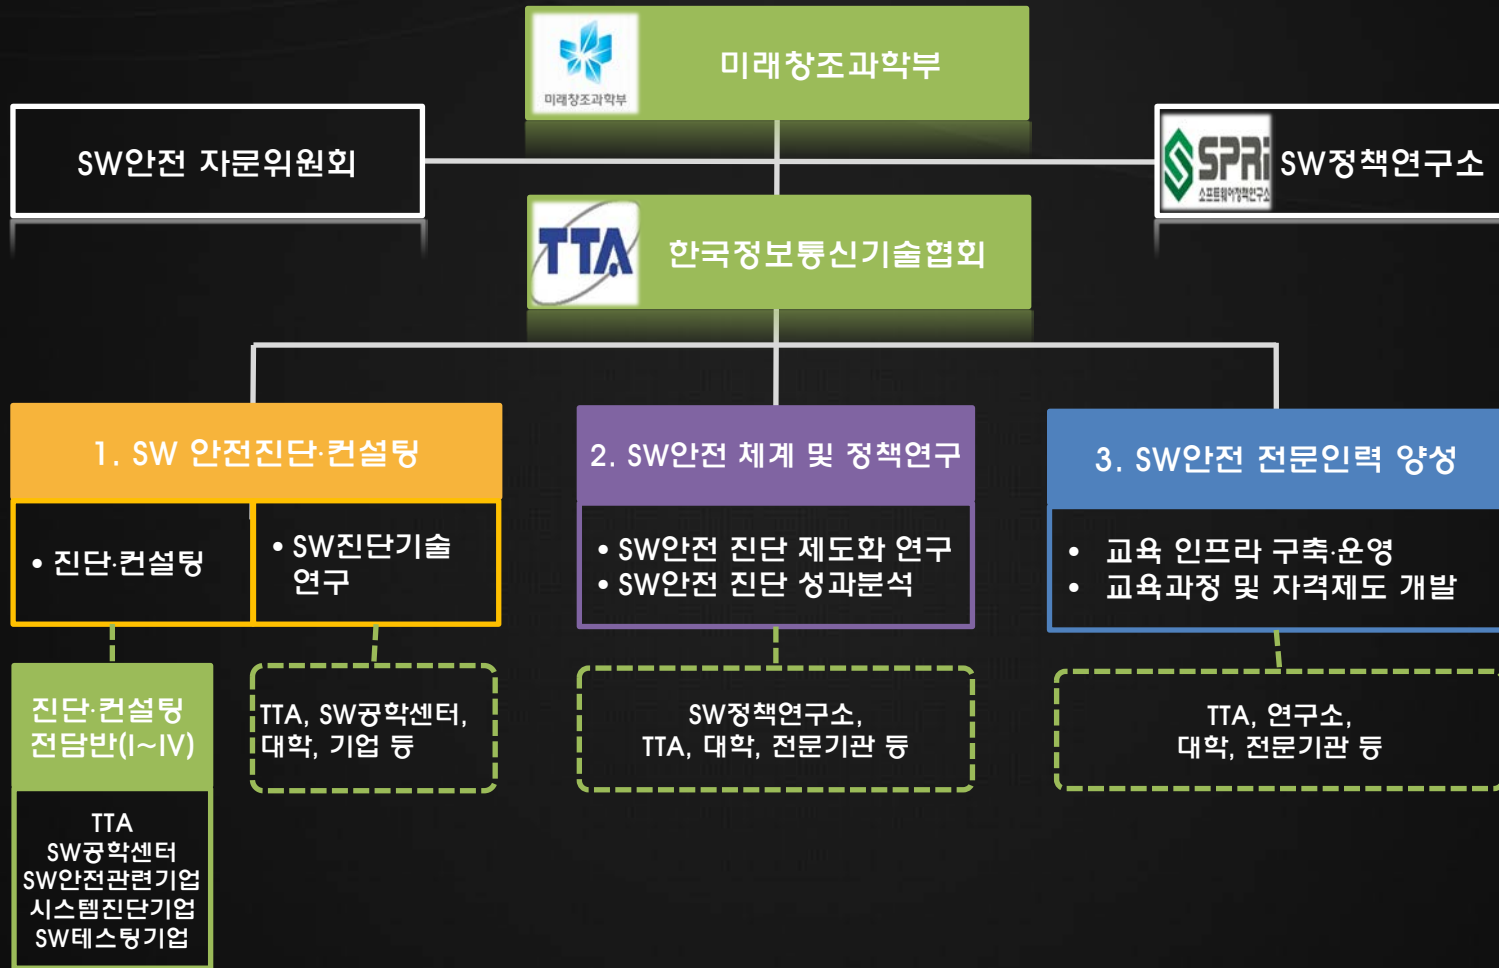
미래창조과학부

미래창조과학부

SW안전 자문위원회

SPRi 소프트웨어정책연구소

SW정책연구소

TTA

한국정보통신기술협회

1. SW 안전진단·컨설팅

• 진단·컨설팅

• SW진단기술 연구

2. SW안전 체계 및 정책연구

• SW안전 진단 제도화 연구
• SW안전 진단 성과분석

3. SW안전 전문인력 양성

• 교육 인프라 구축·운영
• 교육과정 및 자격제도 개발

진단·컨설팅 전담반(I~IV)

TTA
SW공학센터
SW안전관련기업
시스템진단기업
SW테스팅기업

TTA, SW공학센터, 대학, 기업 등

SW정책연구소, TTA, 대학, 전문기관 등

TTA, 연구소, 대학, 전문기관 등